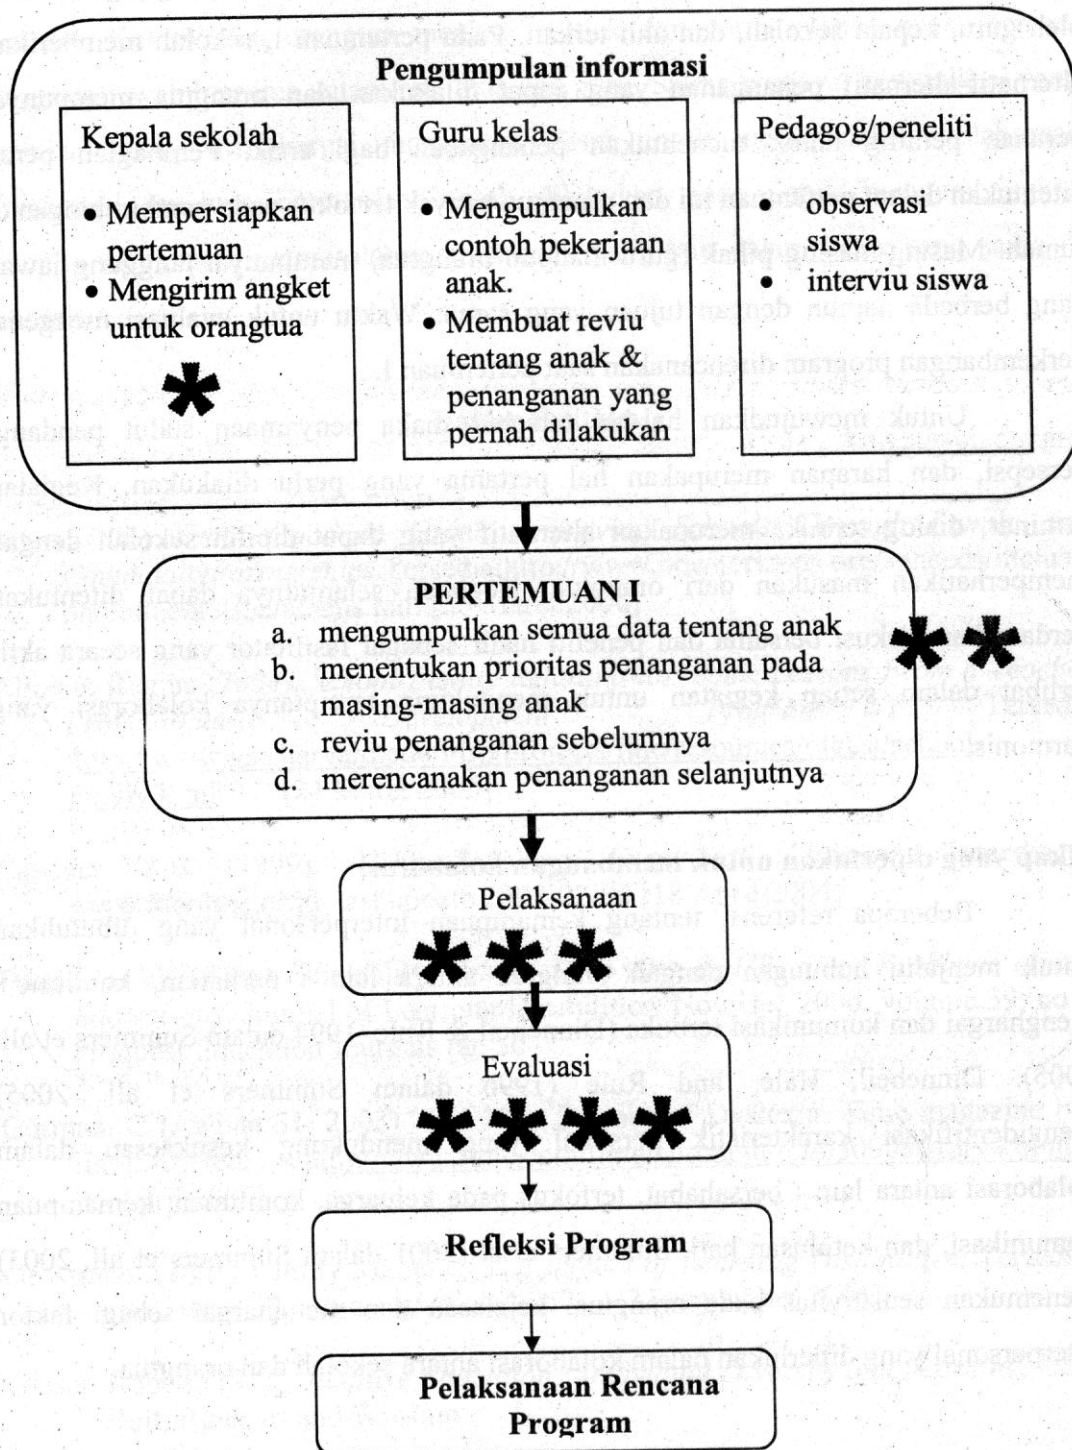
Pengumpulan informasi

Kepala sekolah

• Mempersiapkan pertemuan
• Mengirim angket untuk orangtua

*

Guru kelas

• Mengumpulkan contoh pekerjaan anak.
• Membuat reviu tentang anak & penanganan yang pernah dilakukan

Pedagog/peneliti

• observasi siswa
• interviu siswa

PERTEMUAN I

a. mengumpulkan semua data tentang anak
b. menentukan prioritas penanganan pada masing-masing anak
c. reviu penanganan sebelumnya
d. merencanakan penanganan selanjutnya

**

Pelaksanaan

***

Evaluasi

****

Refleksi Program

Pelaksanaan Rencana Program